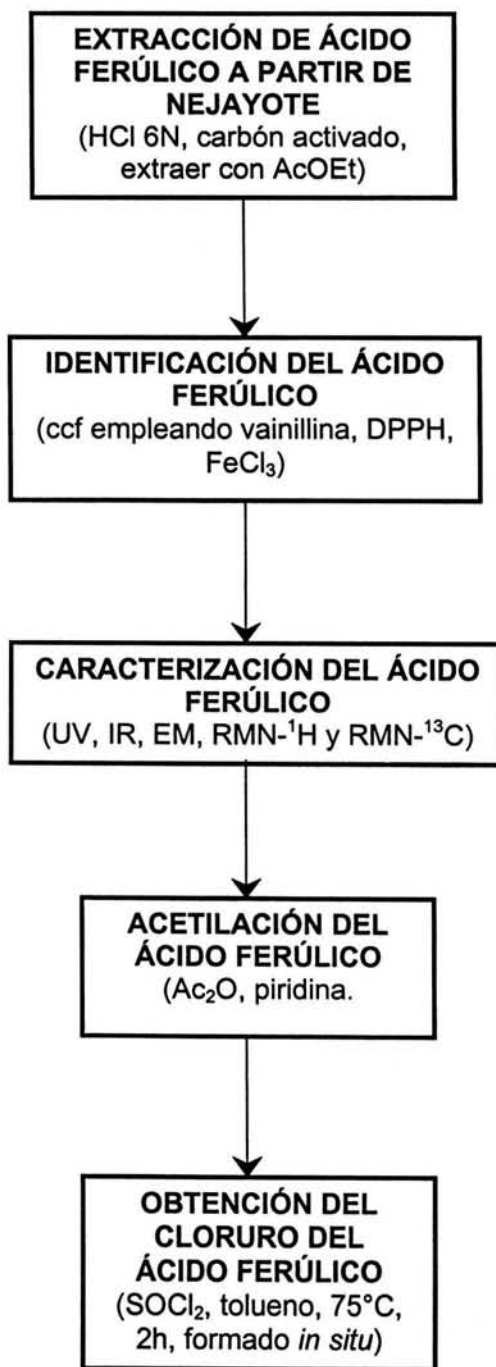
EXTRACCIÓN DE ÁCIDO FERÚLICO A PARTIR DE NEJAYOTE
(HCl 6N, carbón activado, extraer con AcOEt)

IDENTIFICACIÓN DEL ÁCIDO FERÚLICO
(ccf empleando vainillina, DPPH, $FeCl_3$)

CARACTERIZACIÓN DEL ÁCIDO FERÚLICO
(UV, IR, EM, RMN-$^1$H y RMN-$^{13}$C)

ACETILACIÓN DEL ÁCIDO FERÚLICO
($Ac_2O$, piridina.

OBTENCIÓN DEL CLORURO DEL ÁCIDO FERÚLICO
($SOCl_2$, tolueno, 75°C, 2h, formado in situ)